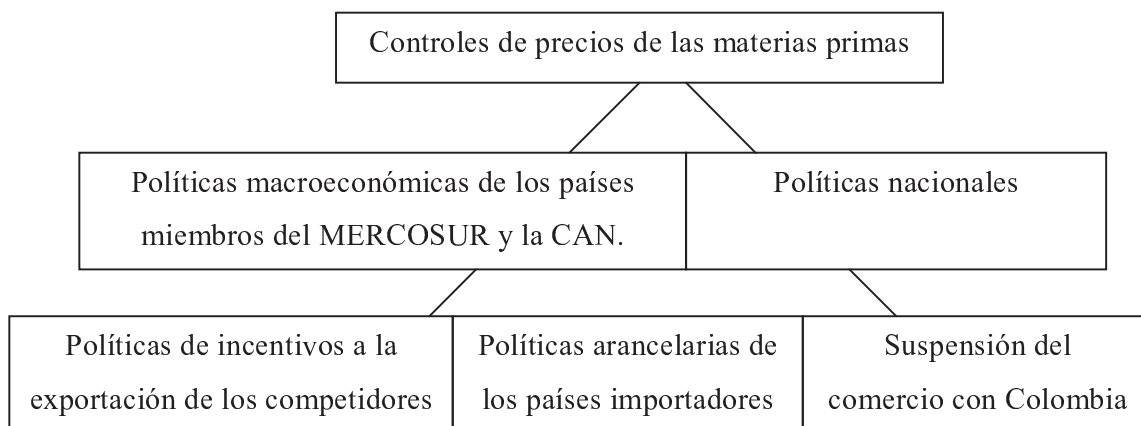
Controles de precios de las materias primas

Políticas macroeconómicas de los países miembros del MERCOSUR y la CAN.

Políticas nacionales

Políticas de incentivos a la exportación de los competidores

Políticas arancelarias de los países importadores

Suspensión del comercio con Colombia